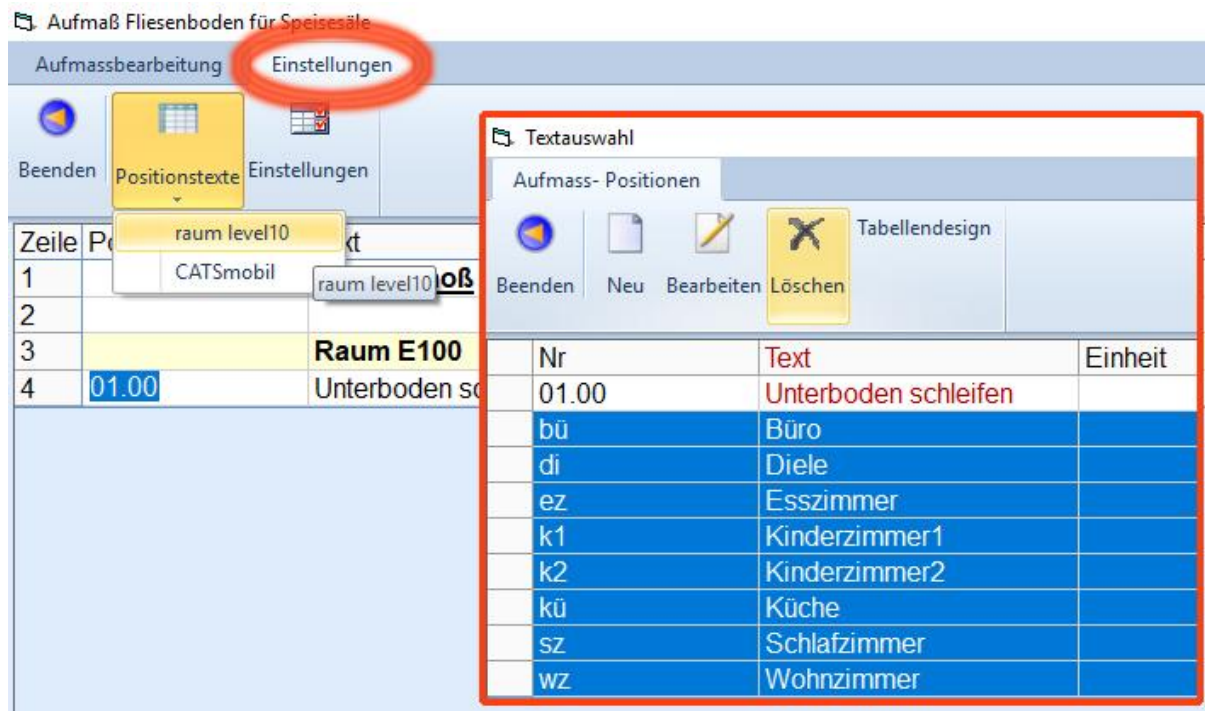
Aufmaß Fliesenboden für Speisesäle

Aufmassbearbeitung Einstellungen

Beenden Positionstexte Einstellungen

raum level10
CATSmobil
raum level10

| Zeile | Po | xt |
|---|---|---|
| 1 | | oß |
| 2 | | |
| 3 | | Raum E100 |
| 4 | 01.00 | Unterboden sc |

Textauswahl

Aufmass- Positionen

Beenden Neu Bearbeiten Löschen Tabellendesign

| | Nr | Text | Einheit |
|---|---|---|---|
| | 01.00 | Unterboden schleifen | |
| | bü | Büro | |
| | di | Diele | |
| | ez | Esszimmer | |
| | k1 | Kinderzimmer1 | |
| | k2 | Kinderzimmer2 | |
| | kü | Küche | |
| | sz | Schlafzimmer | |
| | wz | Wohnzimmer | |